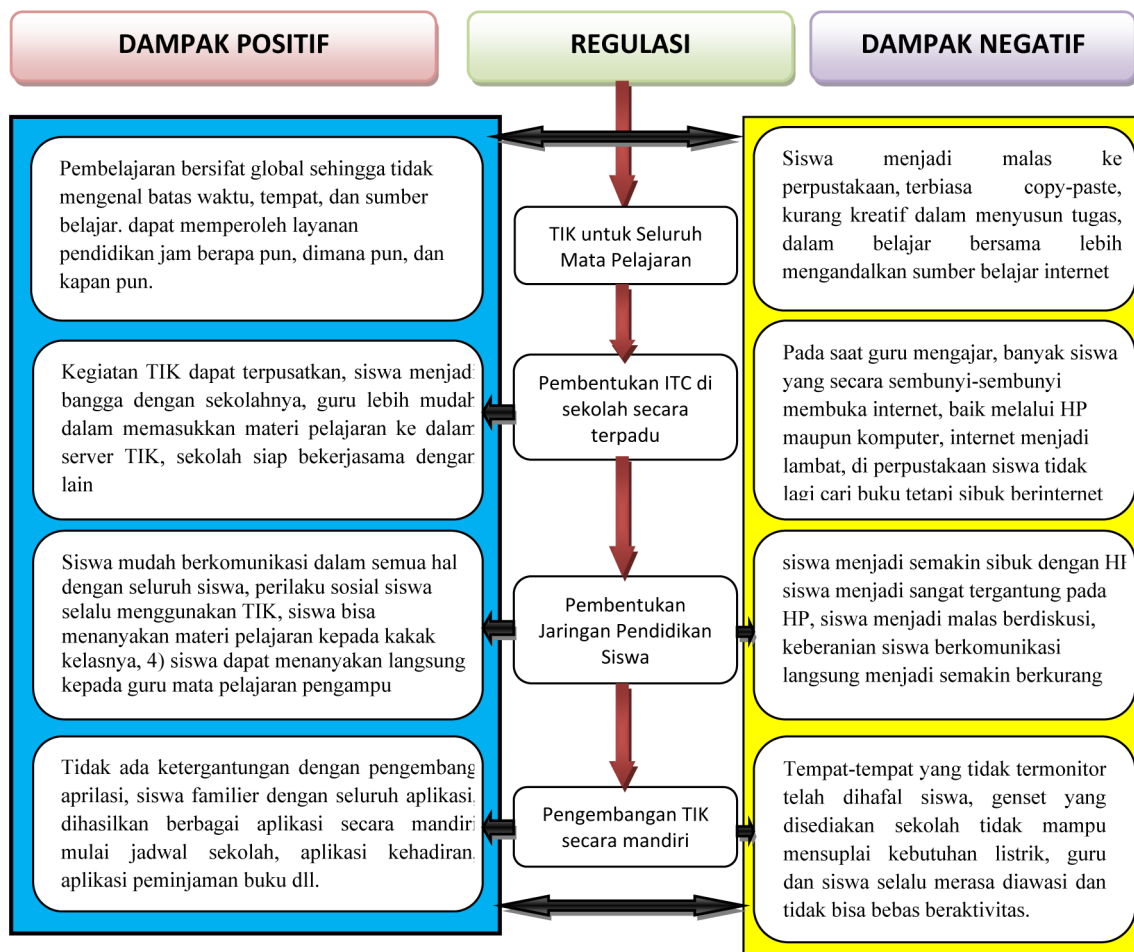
DAMPAK POSITIF

REGULASI

DAMPAK NEGATIF

Pembelajaran bersifat global sehingga tidak mengenal batas waktu, tempat, dan sumber belajar. dapat memperoleh layanan pendidikan jam berapa pun, dimana pun, dan kapan pun.

TIK untuk Seluruh Mata Pelajaran

Siswa menjadi malas ke perpustakaan, terbiasa copy-paste, kurang kreatif dalam menyusun tugas, dalam belajar bersama lebih mengandalkan sumber belajar internet

Kegiatan TIK dapat terpusatkan, siswa menjadi bangga dengan sekolahnya, guru lebih mudah dalam memasukkan materi pelajaran ke dalam server TIK, sekolah siap bekerjasama dengan lain

Pembentukan ITC di sekolah secara terpadu

Pada saat guru mengajar, banyak siswa yang secara sembunyi-sembunyi membuka internet, baik melalui HP maupun komputer, internet menjadi lambat, di perpustakaan siswa tidak lagi cari buku tetapi sibuk berinternet

Siswa mudah berkomunikasi dalam semua hal dengan seluruh siswa, perilaku sosial siswa selalu menggunakan TIK, siswa bisa menanyakan materi pelajaran kepada kakak kelasnya, 4) siswa dapat menanyakan langsung kepada guru mata pelajaran pengampu

Pembentukan Jaringan Pendidikan Siswa

siswa menjadi semakin sibuk dengan HP siswa menjadi sangat tergantung pada HP, siswa menjadi malas berdiskusi, keberanian siswa berkomunikasi langsung menjadi semakin berkurang

Tidak ada ketergantungan dengan pengembang aprilasi, siswa familier dengan seluruh aplikasi, dihasilkan berbagai aplikasi secara mandiri mulai jadwal sekolah, aplikasi kehadiran, aplikasi peminjaman buku dll.

Pengembangan TIK secara mandiri

Tempat-tempat yang tidak termonitor telah dihafal siswa, genset yang disediakan sekolah tidak mampu mensuplai kebutuhan listrik, guru dan siswa selalu merasa diawasi dan tidak bisa bebas beraktivitas.